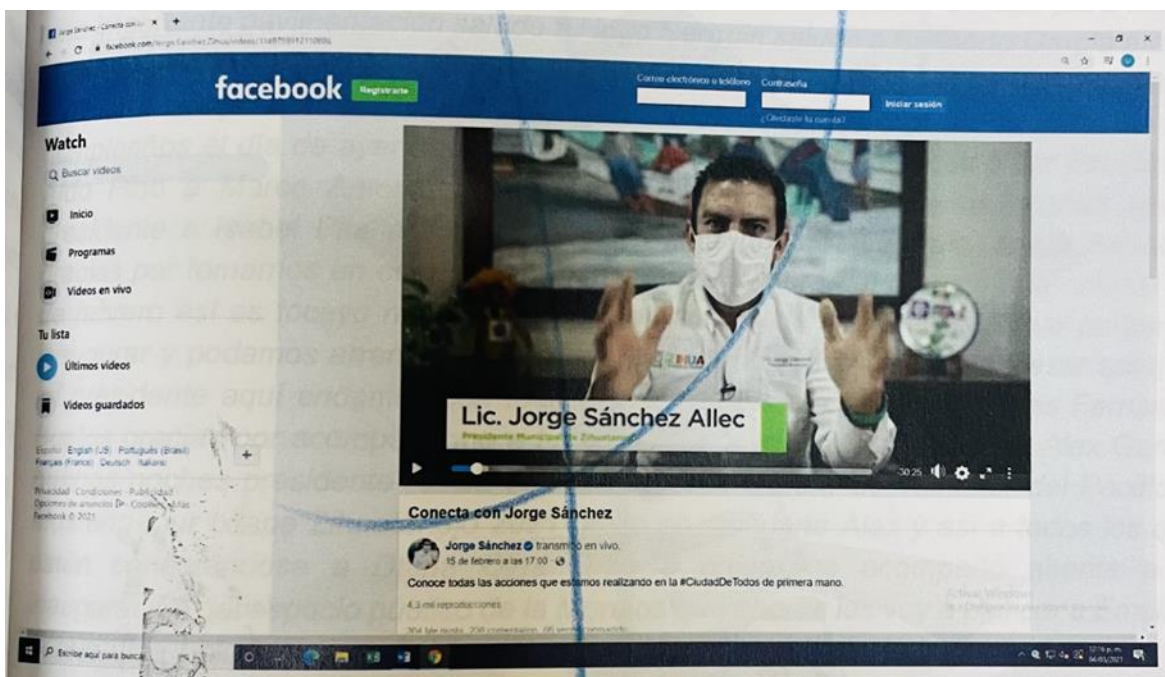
Jorge Sánchez | Conecta con... ×
facebook.com/Jorge.Sanchez.Zihua/videos/

facebook Registrarte
Correo electrónico o teléfono Contraseña
Iniciar sesión
¿Olvidaste tu cuenta?

Watch
Buscar videos
Inicio
Programas
Videos en vivo
Tu lista
Últimos videos
Videos guardados

Español English (US) Português (Brasil) Français (France) Deutsch Italiano
Privacidad · Condiciones · Publicidad · Opciones de anuncios · Cookies · Más · Facebook © 2021

Lic. Jorge Sánchez Allec
Presidente Municipal de Zihuatanejo
30:25

Conecta con Jorge Sánchez
Jorge Sánchez transmitió en vivo.
15 de febrero a las 17:00
Conoce todas las acciones que estamos realizando en la #CiudadDeTodos de primera mano.
4.3 mil reproducciones
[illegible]

Escribe aquí para buscar
Activar Windows